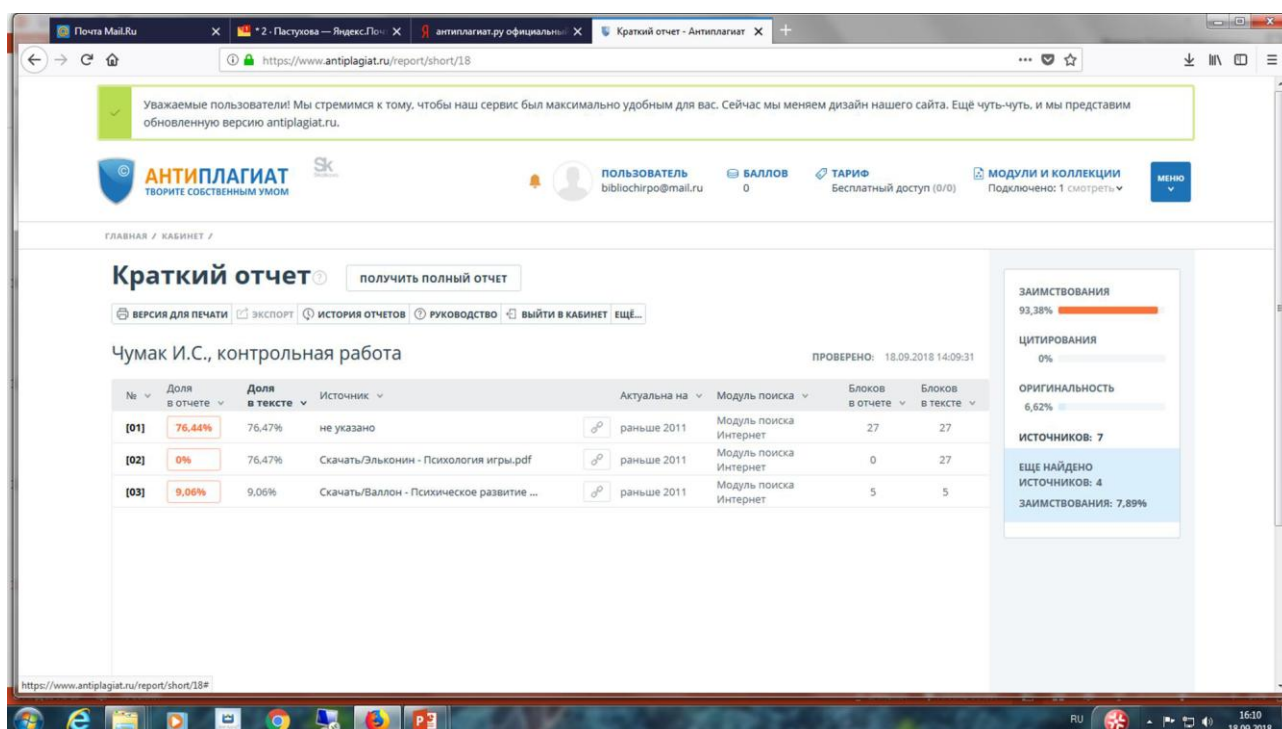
Почта Mail.Ru
* 2 - Пастухова — Яндекс.Поч
антиплагиат.ру официальный
Краткий отчет - Антиплагиат

https://www.antiplagiat.ru/report/short/18

Уважаемые пользователи! Мы стремимся к тому, чтобы наш сервис был максимально удобным для вас. Сейчас мы меняем дизайн нашего сайта. Ещё чуть-чуть, и мы представим обновленную версию antiplagiat.ru.

АНТИПЛАГИАТ
ТВОРИТЕ СОБСТВЕННЫМ УМОМ

ПОЛЬЗОВАТЕЛЬ
bibliochirpo@mail.ru
БАЛЛОВ
0
ТАРИФ
Бесплатный доступ (0/0)
МОДУЛИ И КОЛЛЕКЦИИ
Подключено: 1 смотреть
МЕНЮ

ГЛАВНАЯ / КАБИНЕТ /

Краткий отчет
ПОЛУЧИТЬ ПОЛНЫЙ ОТЧЕТ

ВЕРСИЯ ДЛЯ ПЕЧАТИ ЭКСПОРТ ИСТОРИЯ ОТЧЕТОВ РУКОВОДСТВО ВЫЙТИ В КАБИНЕТ ЕЩЁ...

Чумак И.С., контрольная работа
ПРОВЕРЕНО: 18.09.2018 14:09:31

| № | Доля в отчете | Доля в тексте | Источник | Актуальна на | Модуль поиска | Блоков в отчете | Блоков в тексте |
|---|---|---|---|---|---|---|---|
| [01] | 76,44% | 76,47% | не указано | раньше 2011 | Модуль поиска Интернет | 27 | 27 |
| [02] | 0% | 76,47% | Скачать/Эльконин - Психология игры.pdf | раньше 2011 | Модуль поиска Интернет | 0 | 27 |
| [03] | 9,06% | 9,06% | Скачать/Валлон - Психическое развитие ... | раньше 2011 | Модуль поиска Интернет | 5 | 5 |

ЗАИМСТВОВАНИЯ
93,38%
ЦИТИРОВАНИЯ
0%
ОРИГИНАЛЬНОСТЬ
6,62%
ИСТОЧНИКОВ: 7
ЕЩЕ НАЙДЕНО ИСТОЧНИКОВ: 4
ЗАИМСТВОВАНИЯ: 7,89%

https://www.antiplagiat.ru/report/short/18#

RU
16:10
18.09.2018